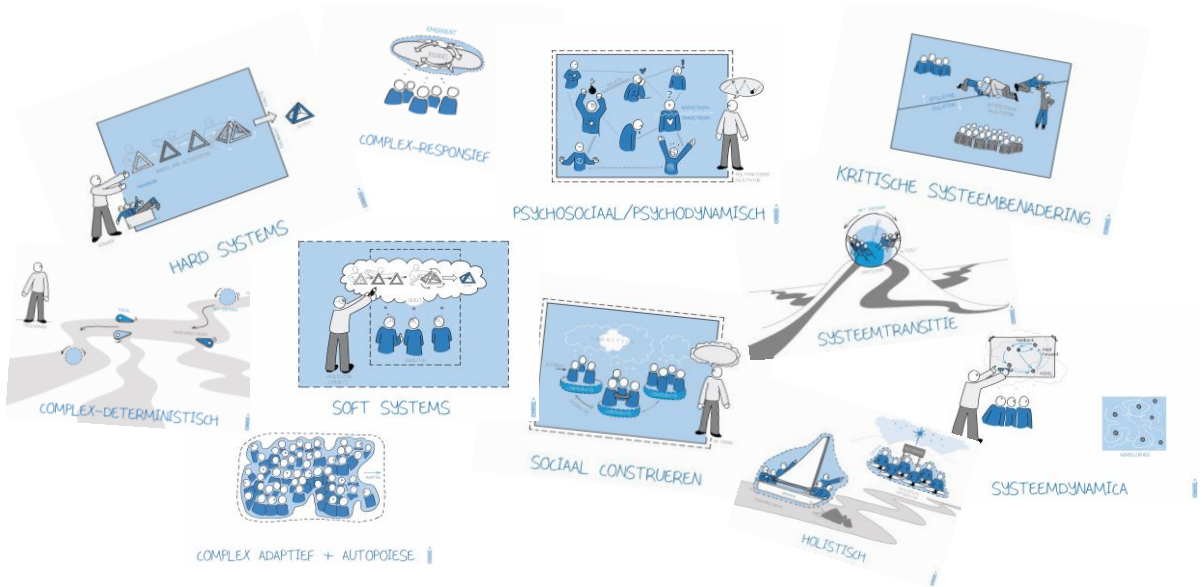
HARD SYSTEMS

COMPLEX-RESPONSIEF

PSYCHOSOCIAAL/PSYCHODYNAMISCH

KRITISCHE SYSTEEMBENADERING

COMPLEX-DETERMINISTISCH

SOFT SYSTEMS

SOCIAAL CONSTRUEREN

SYSTEEMTRANSITIE

SYSTEEMDYNAMICA

COMPLEX ADAPTIEF + AUTOPOIESE

HOLISTISCH